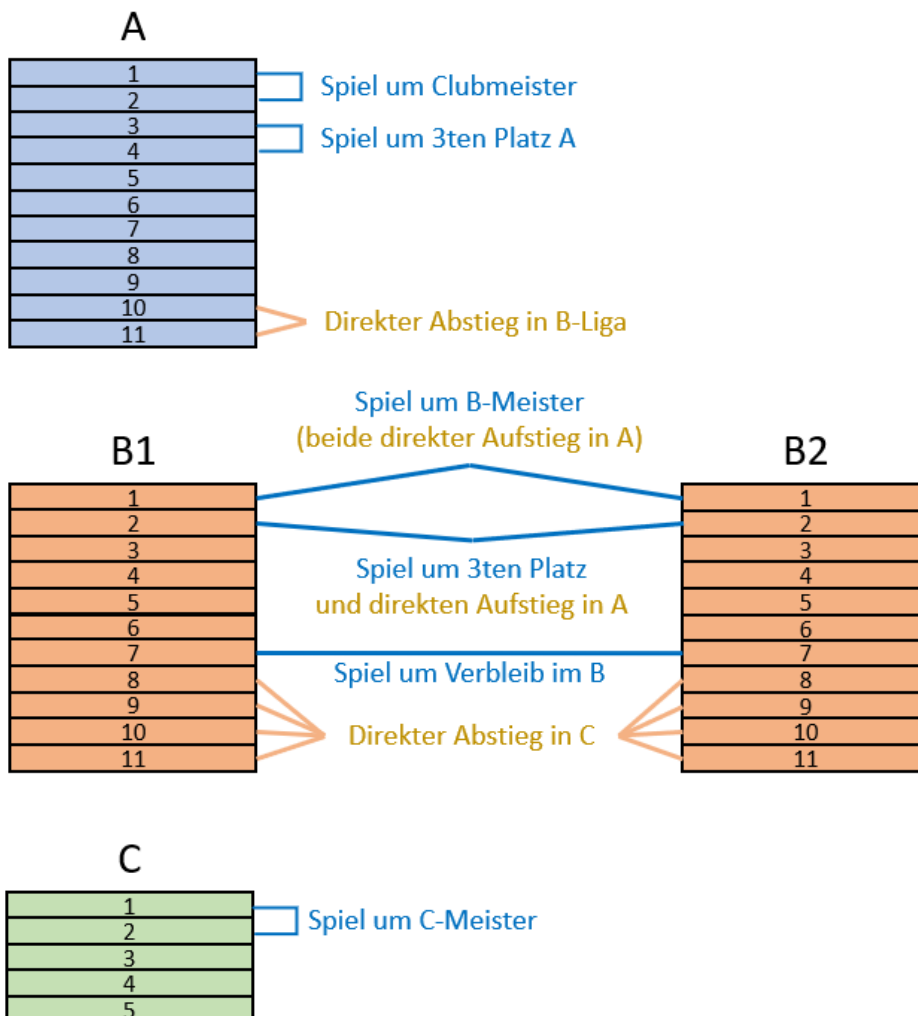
A

1
2
3
4
5
6
7
8
9
10
11

Spiel um Clubmeister

Spiel um 3ten Platz A

Direkter Abstieg in B-Liga

Spiel um B-Meister
(beide direkter Aufstieg in A)

B1

1
2
3
4
5
6
7
8
9
10
11

B2

1
2
3
4
5
6
7
8
9
10
11

Spiel um 3ten Platz
und direkten Aufstieg in A

Spiel um Verbleib im B

Direkter Abstieg in C

C

1
2
3
4
5

Spiel um C-Meister